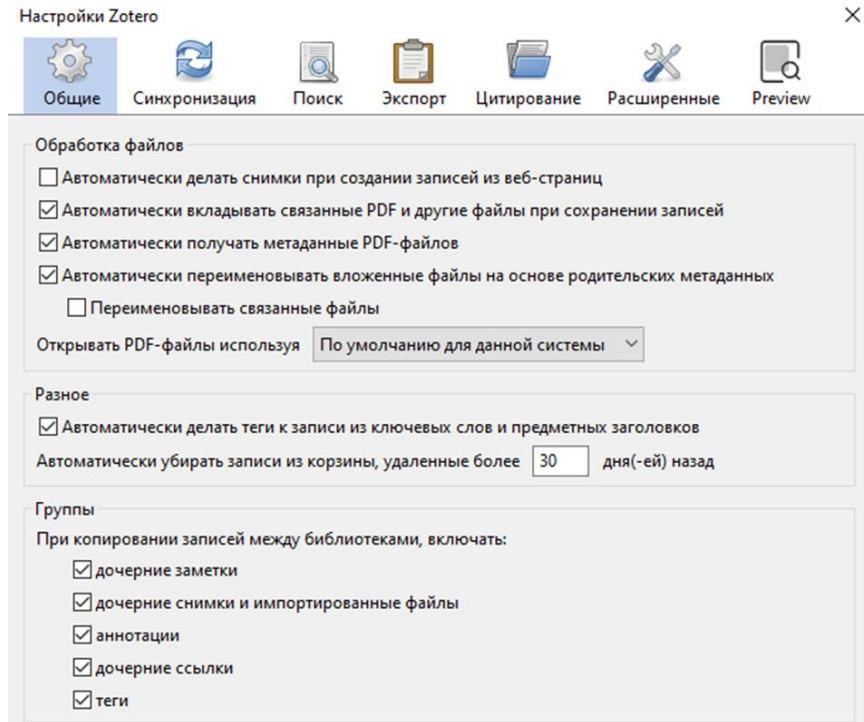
Настройки Zotero
×

Общие Синхронизация Поиск Экспорт Цитирование Расширенные Preview

Обработка файлов
☐ Автоматически делать снимки при создании записей из веб-страниц
☑ Автоматически вкладывать связанные PDF и другие файлы при сохранении записей
☑ Автоматически получать метаданные PDF-файлов
☑ Автоматически переименовывать вложенные файлы на основе родительских метаданных
☐ Переименовывать связанные файлы
Открывать PDF-файлы используя По умолчанию для данной системы

Разное
☑ Автоматически делать теги к записи из ключевых слов и предметных заголовков
Автоматически убирать записи из корзины, удаленные более 30 дня(-ей) назад

Группы
При копировании записей между библиотеками, включать:
☑ дочерние заметки
☑ дочерние снимки и импортированные файлы
☑ аннотации
☑ дочерние ссылки
☑ теги